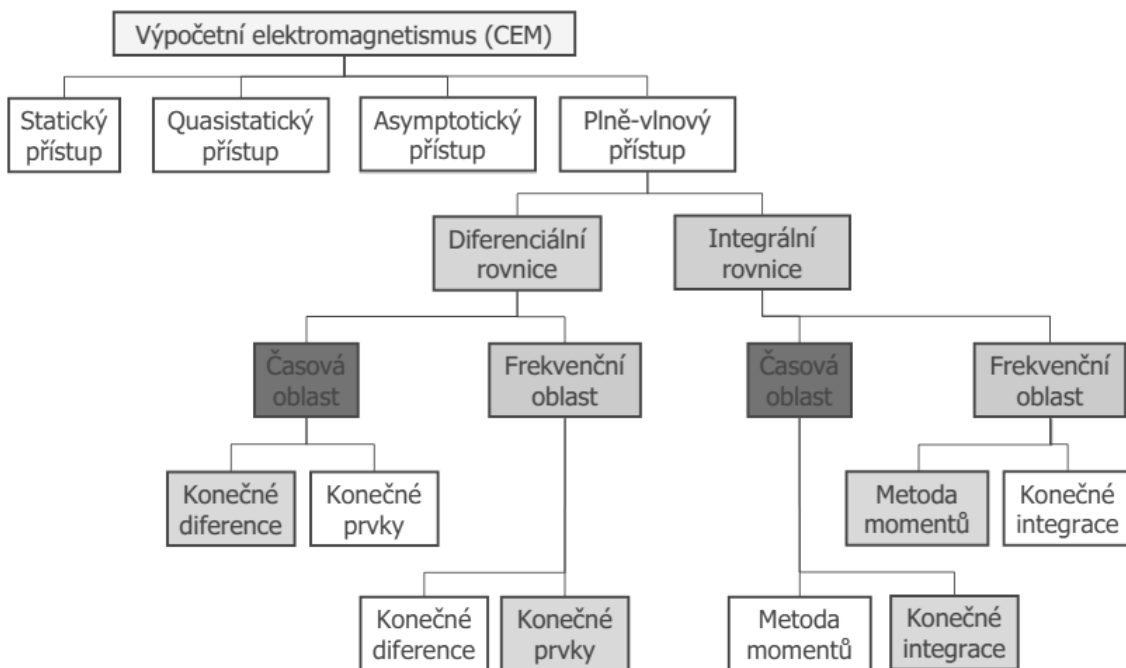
Výpočetní elektromagnetismus (CEM)

Statický přístup

Quasistatický přístup

Asymptotický přístup

Plně-vlnový přístup

Diferenciální rovnice

Integrální rovnice

Časová oblast

Frekvenční oblast

Časová oblast

Frekvenční oblast

Konečné diference

Konečné prvky

Metoda momentů

Konečné integrace

Konečné diference

Konečné prvky

Metoda momentů

Konečné integrace